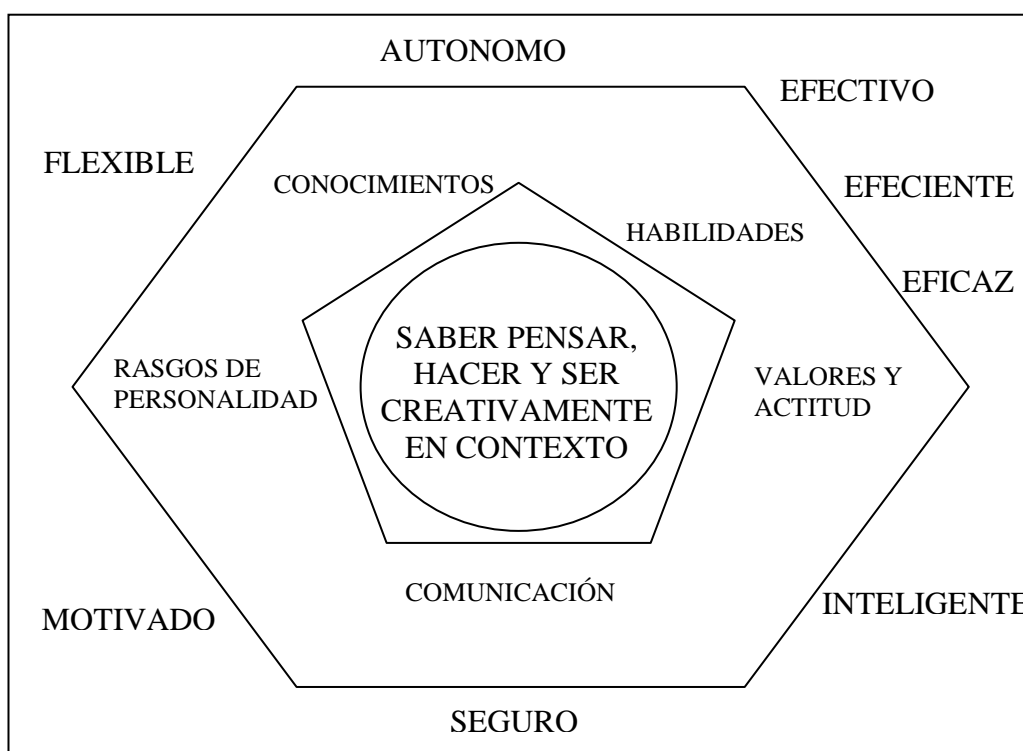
AUTONOMO

EFECTIVO

FLEXIBLE

CONOCIMIENTOS

EFECIENTE

HABILIDADES

EFICAZ

SABER PENSAR, HACER Y SER CREATIVAMENTE EN CONTEXTO

RASGOS DE PERSONALIDAD

VALORES Y ACTITUD

COMUNICACIÓN

MOTIVADO

INTELIGENTE

SEGURO